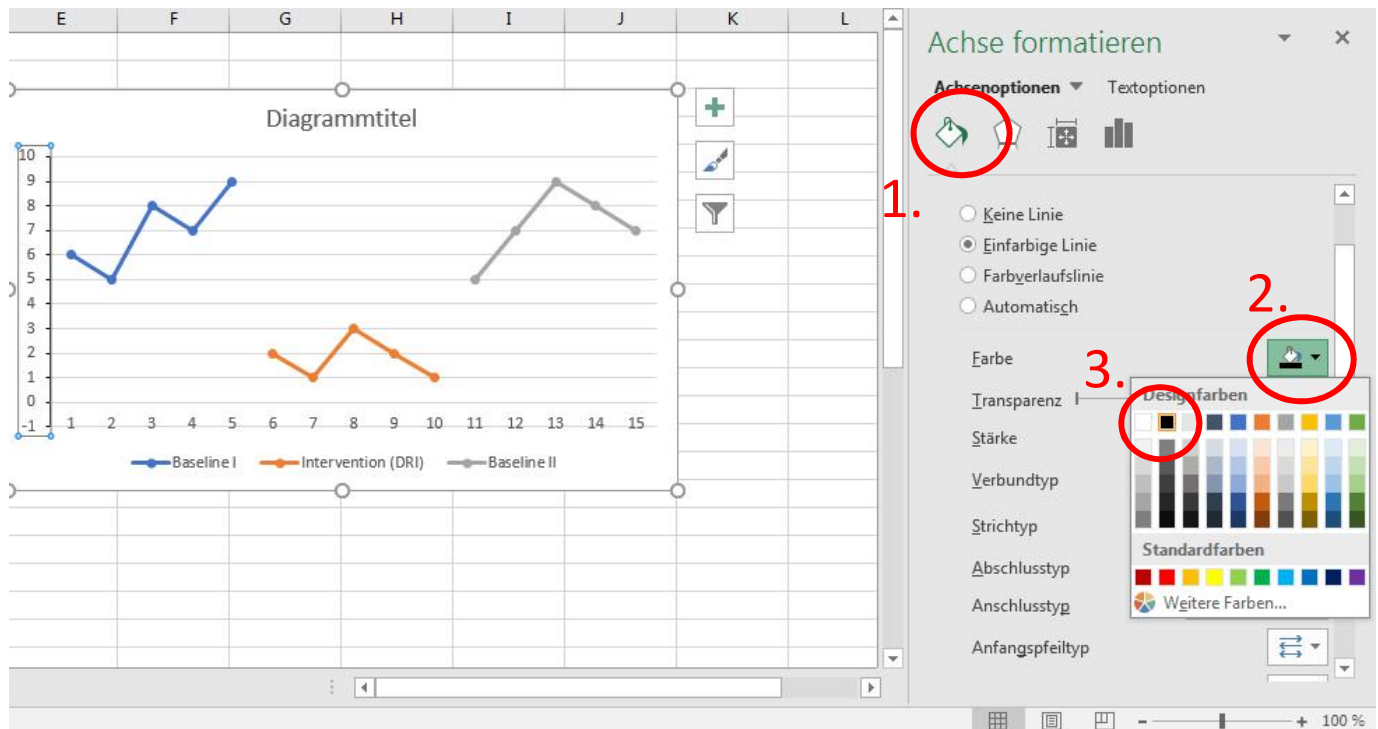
E F G H I J K L

Diagrammtitel

10
9
8
7
6
5
4
3
2
1
0
-1

1 2 3 4 5 6 7 8 9 10 11 12 13 14 15

Baseline I Intervention (DRI) Baseline II

Achse formatieren

Achsenoptionen Textoptionen

1.

Keine Linie
Einfarbige Linie
Farbverlaufslinie
Automatisch

2.

Farbe

3.

Transparenz

Stärke

Verbundtyp

Strichtyp

Abschlusstyp

Anschlusstyp

Anfangspfeiltyp

Designfarben

Standardfarben

Weitere Farben...

100 %